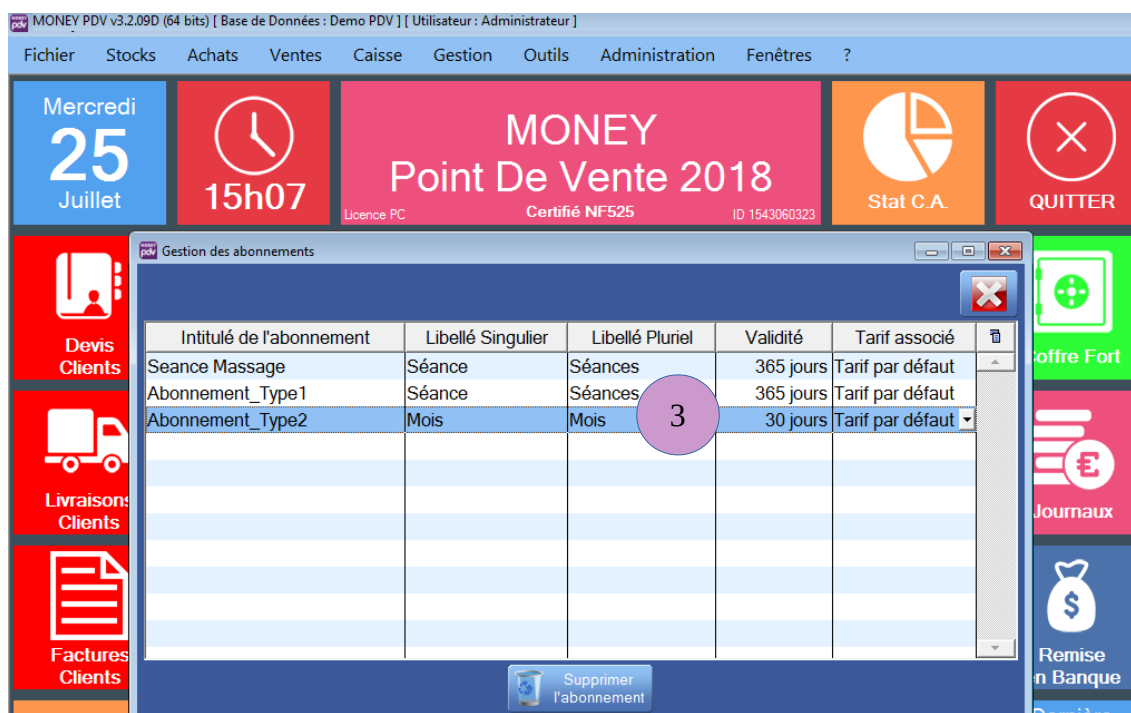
MONEY PDV v3.2.09D (64 bits) [ Base de Données : Demo PDV ] [ Utilisateur : Administrateur ]

Fichier Stocks Achats Ventes Caisse Gestion Outils Administration Fenêtres ?

Mercredi
25
Juillet

15h07

MONEY
Point De Vente 2018
Licence PC Certifié NF525 ID 1543060323

Stat C.A.

QUITTER

Devis Clients

Livraisons Clients

Factures Clients

Coffre Fort

Journaux

Remise en Banque

Gestion des abonnements

| Intitulé de l'abonnement | Libellé Singulier | Libellé Pluriel | Validité | Tarif associé |
|---|---|---|---|---|
| Seance Massage | Séance | Séances | 365 jours | Tarif par défaut |
| Abonnement_Type1 | Séance | Séances | 365 jours | Tarif par défaut |
| Abonnement_Type2 | Mois | Mois | 30 jours | Tarif par défaut |

3

Supprimer l'abonnement